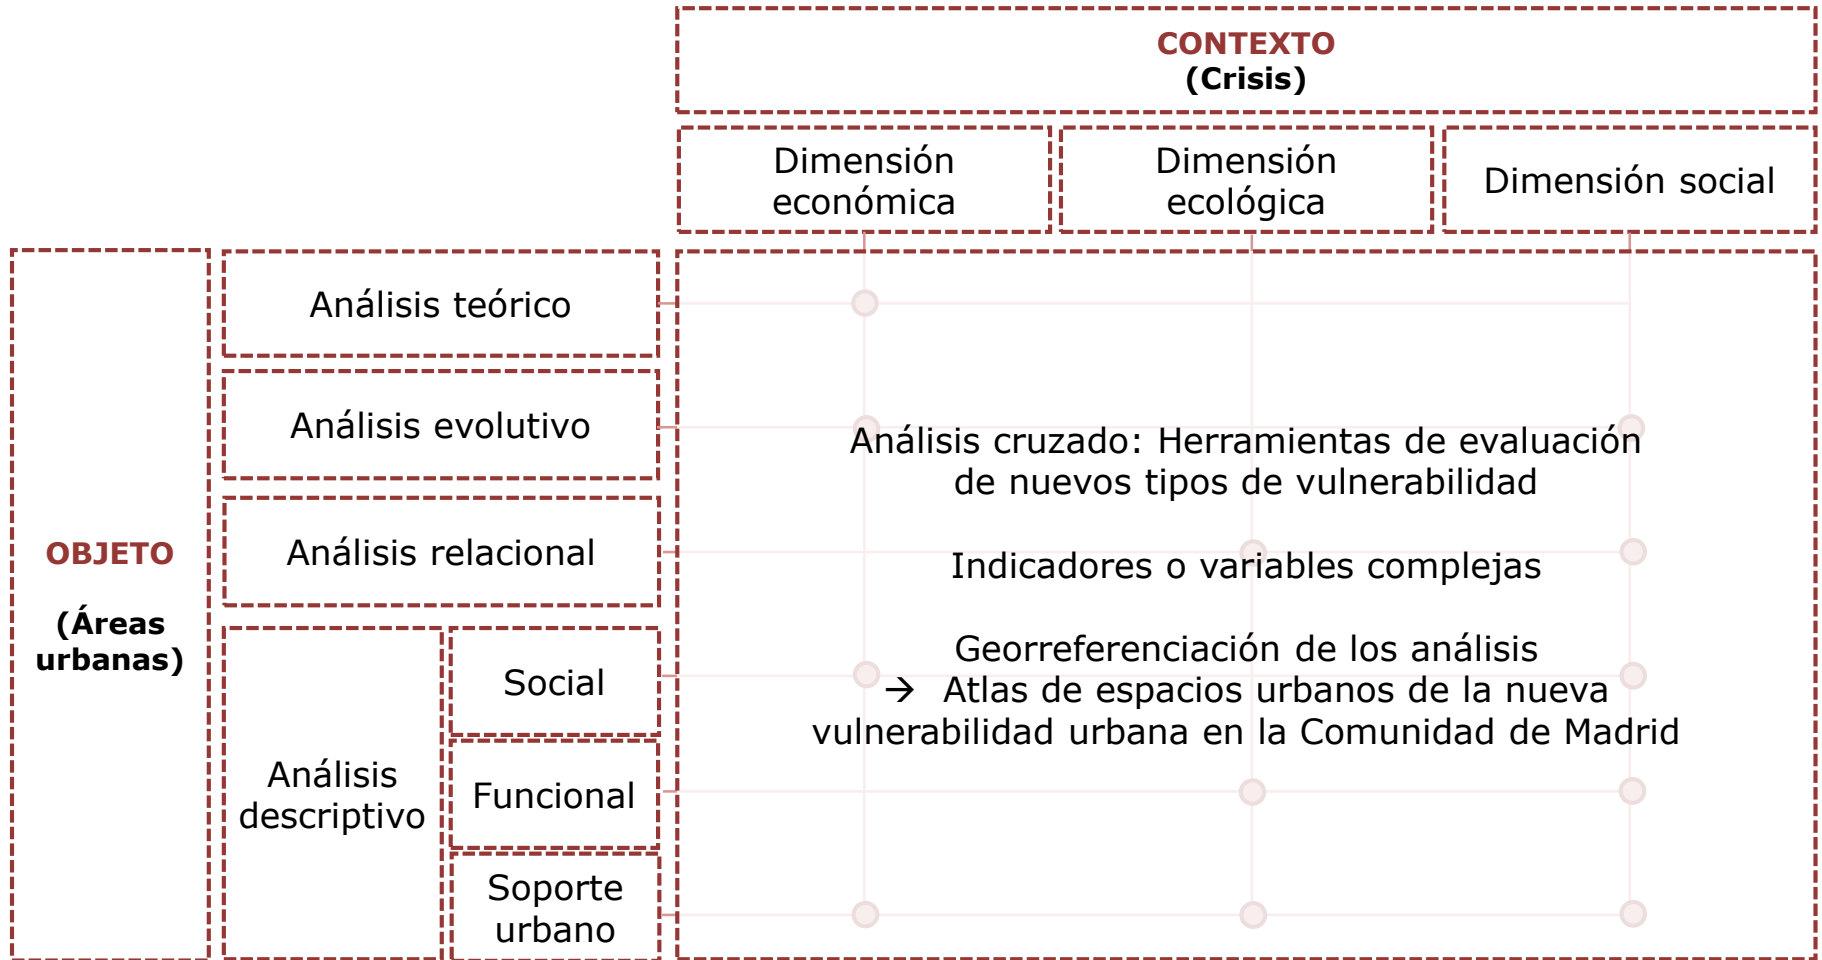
CONTEXTO
(Crisis)

Dimensión económica

Dimensión ecológica

Dimensión social

OBJETO

(Áreas urbanas)

Análisis teórico

Análisis evolutivo

Análisis relacional

Análisis descriptivo

Social

Funcional

Soporte urbano

Análisis cruzado: Herramientas de evaluación de nuevos tipos de vulnerabilidad

Indicadores o variables complejas

Georreferenciación de los análisis
→ Atlas de espacios urbanos de la nueva vulnerabilidad urbana en la Comunidad de Madrid